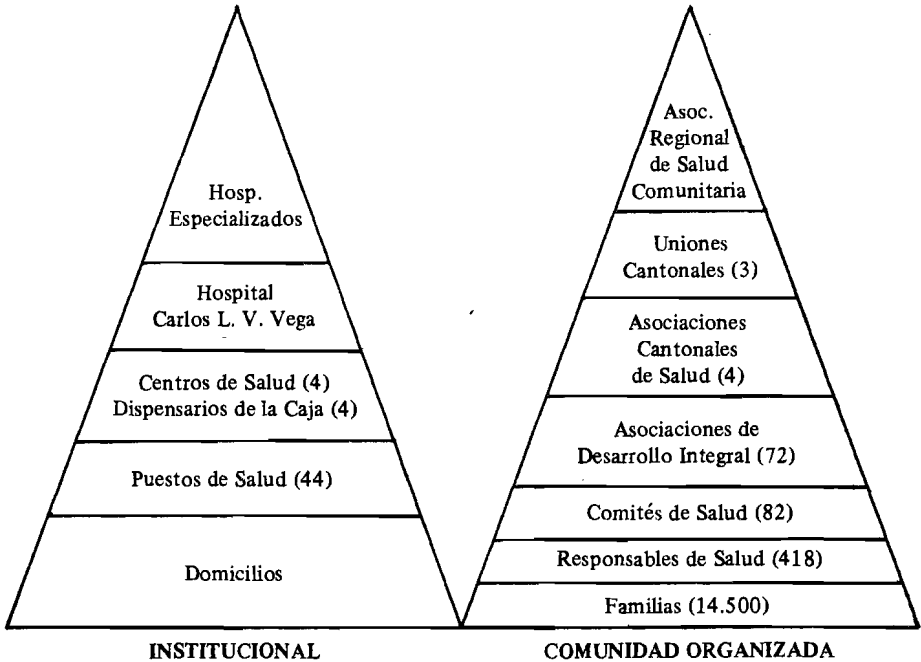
Hosp.
Especializados

Hospital
Carlos L. V. Vega

Centros de Salud (4)
Dispensarios de la Caja (4)

Puestos de Salud (44)

Domicilios

INSTITUCIONAL

Asoc.
Regional
de Salud
Comunitaria

Uniones
Cantonales (3)

Asociaciones
Cantonales
de Salud (4)

Asociaciones de
Desarrollo Integral (72)

Comités de Salud (82)

Responsables de Salud (418)

Familias (14.500)

COMUNIDAD ORGANIZADA